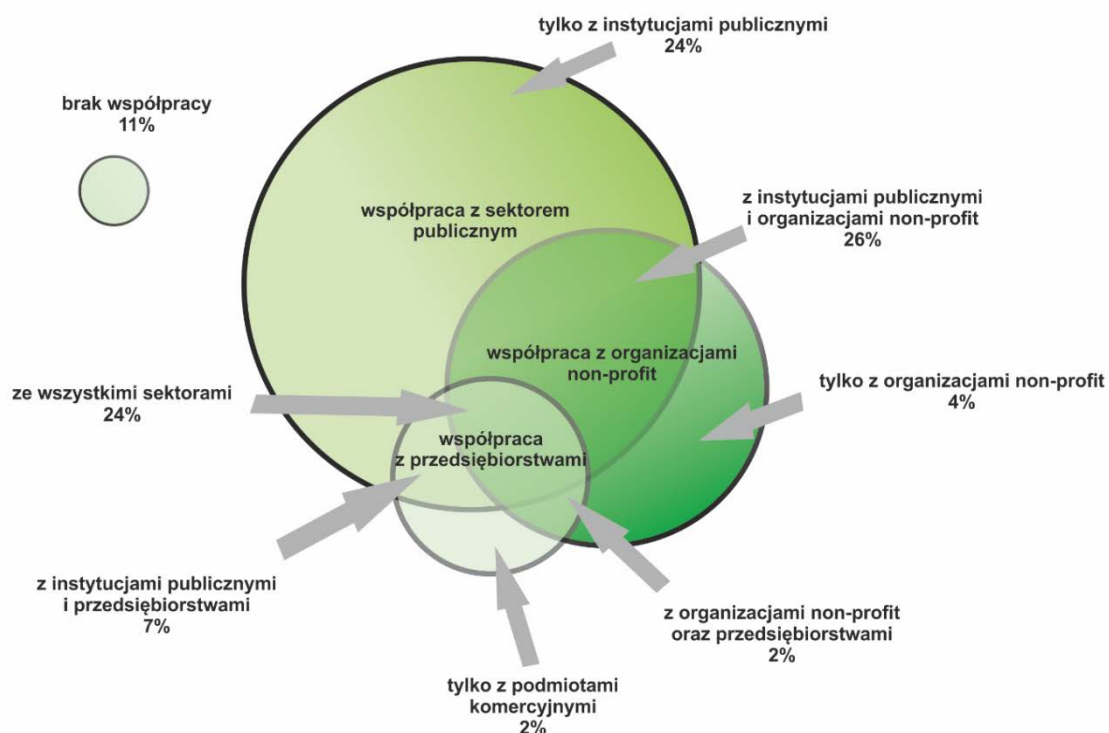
tylko z instytucjami publicznymi
24%

brak współpracy
11%

współpraca z sektorem publicznym

z instytucjami publicznymi
i organizacjami non-profit
26%

współpraca z organizacjami non-profit

ze wszystkimi sektorami
24%

tylko z organizacjami non-profit
4%

współpraca
z przedsiębiorstwami

z instytucjami publicznymi
i przedsiębiorstwami
7%

z organizacjami non-profit
oraz przedsiębiorstwami
2%

tylko z podmiotami
komercyjnymi
2%